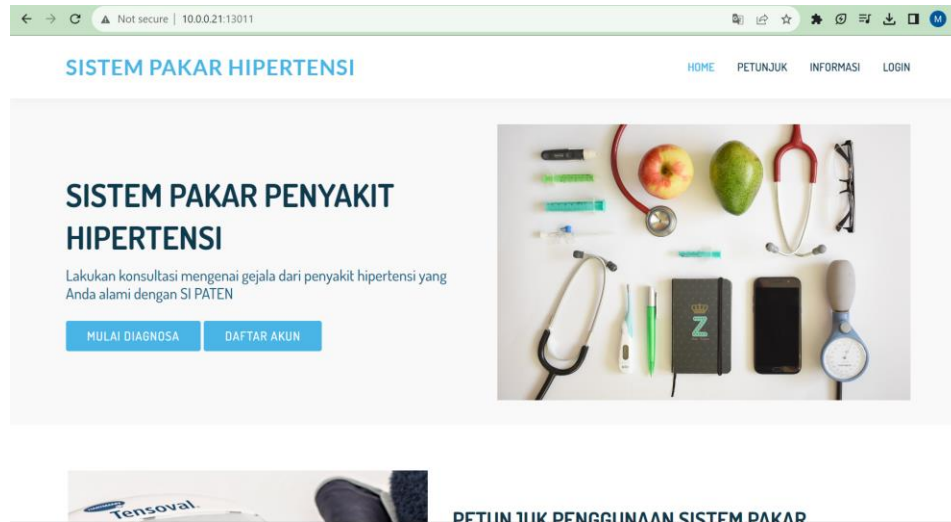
Not secure | 10.0.0.21:13011

M

SISTEM PAKAR HIPERTENSI

HOME PETUNJUK INFORMASI LOGIN

SISTEM PAKAR PENYAKIT HIPERTENSI

Lakukan konsultasi mengenai gejala dari penyakit hipertensi yang Anda alami dengan SI PATEN

MULAI DIAGNOSA DAFTAR AKUN

Z

Tensoval

PETUNJUK PENGGUNAAN SISTEM PAKAR